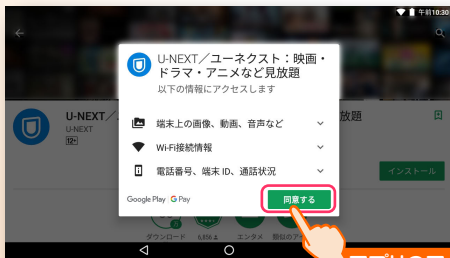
午前10:30

U-NEXT／ユーネクスト：映画・ドラマ・アニメなど見放題

以下の情報にアクセスします

端末上の画像、動画、音声など

Wi-Fi接続情報

電話番号、端末 ID、通話状況

Google Play G Pay

同意する

U-NEXT

U-NEXT

12+

放題

インストール

ダウンロード

エンタメ